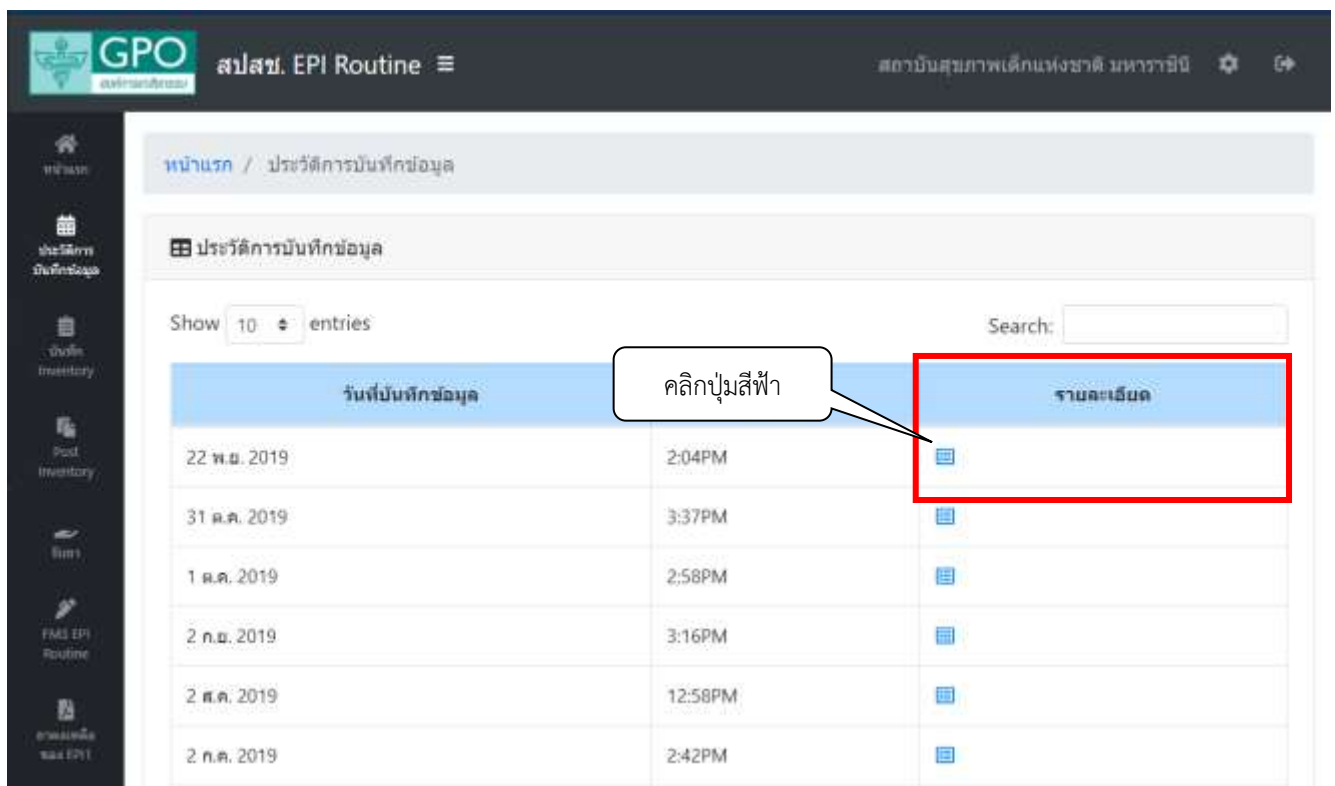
GPO
องค์การเภสัชกรรม
สปสช. EPI Routine ≡
สถาบันสุขภาพเด็กแห่งชาติ มหาราชินี

หน้าแรก
ประวัติการบันทึกข้อมูล
บันทึก Inventory
Post Inventory
รับยา
FMS EPI Routine
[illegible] EPI

หน้าแรก / ประวัติการบันทึกข้อมูล

ประวัติการบันทึกข้อมูล

Show 10 entries
Search:

คลิกปุ่มสีฟ้า

| วันที่บันทึกข้อมูล | | รายละเอียด |
|---|---|---|
| 22 พ.ย. 2019 | 2:04PM | |
| 31 ต.ค. 2019 | 3:37PM | |
| 1 ต.ค. 2019 | 2:58PM | |
| 2 ก.ย. 2019 | 3:16PM | |
| 2 ส.ค. 2019 | 12:58PM | |
| 2 ก.ค. 2019 | 2:42PM | |